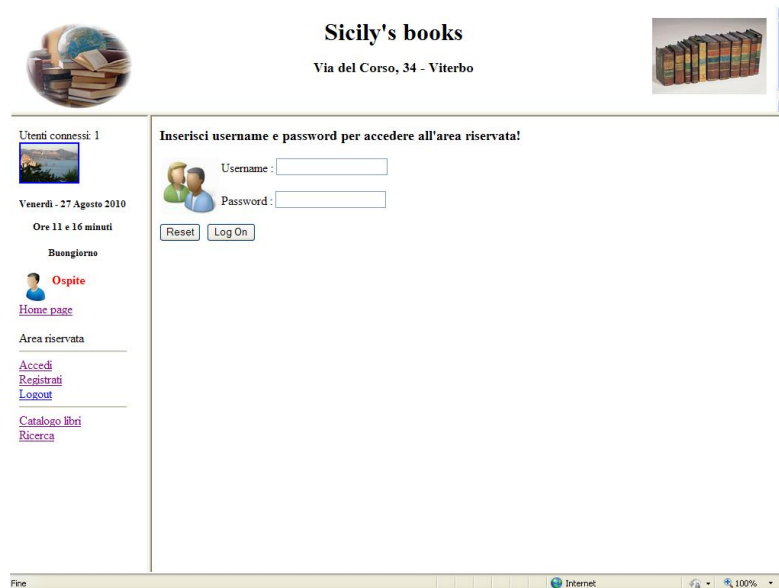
Sicily's books

Via del Corso, 34 - Viterbo

Utenti connessi: 1

Venerdì - 27 Agosto 2010

Ore 11 e 16 minuti

Buongiorno

Ospite

Home page

Area riservata

Accedi
Registrati
Logout

Catalogo libri
Ricerca

Inserisci username e password per accedere all'area riservata!

Username :

Password :

Reset Log On

Fine

Internet

100%